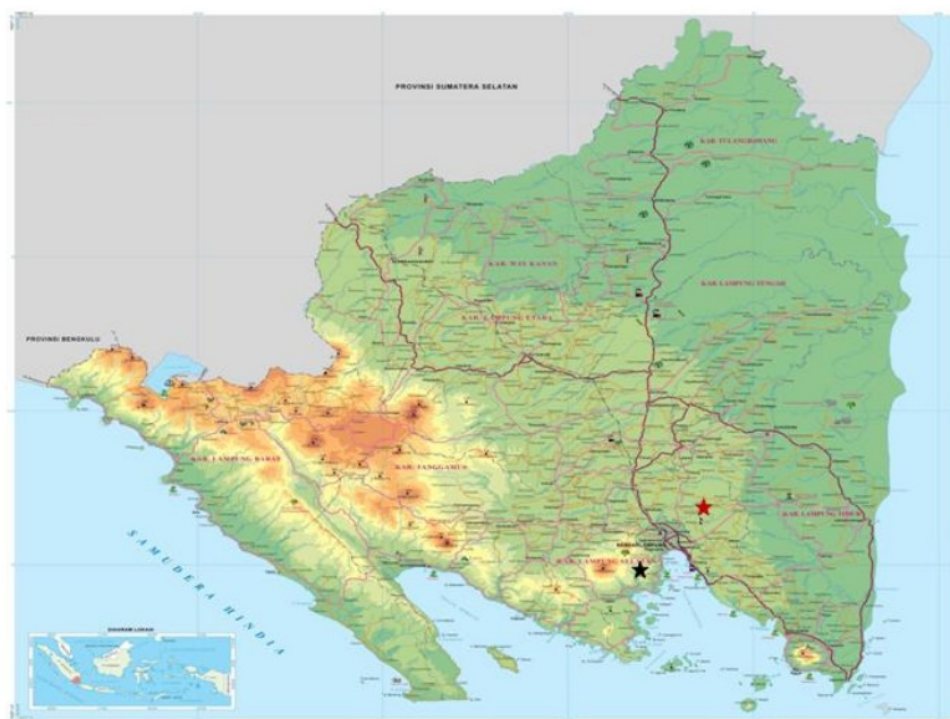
PROVINSI SUMATERA SELATAN

KAB. TULANGBAWANG

KAB. WAY KANAN

KAB. LAMPUNG TENGAH

KAB. LAMPUNG UTARA

PROVINSI BENGKULU

KAB. LAMPUNG BARAT

KAB. TANGGAMUS

KAB. LAMPUNG TIMUR

KAB. LAMPUNG SELATAN

SAMUDERA HINDIA

DIAGRAM LOKASI